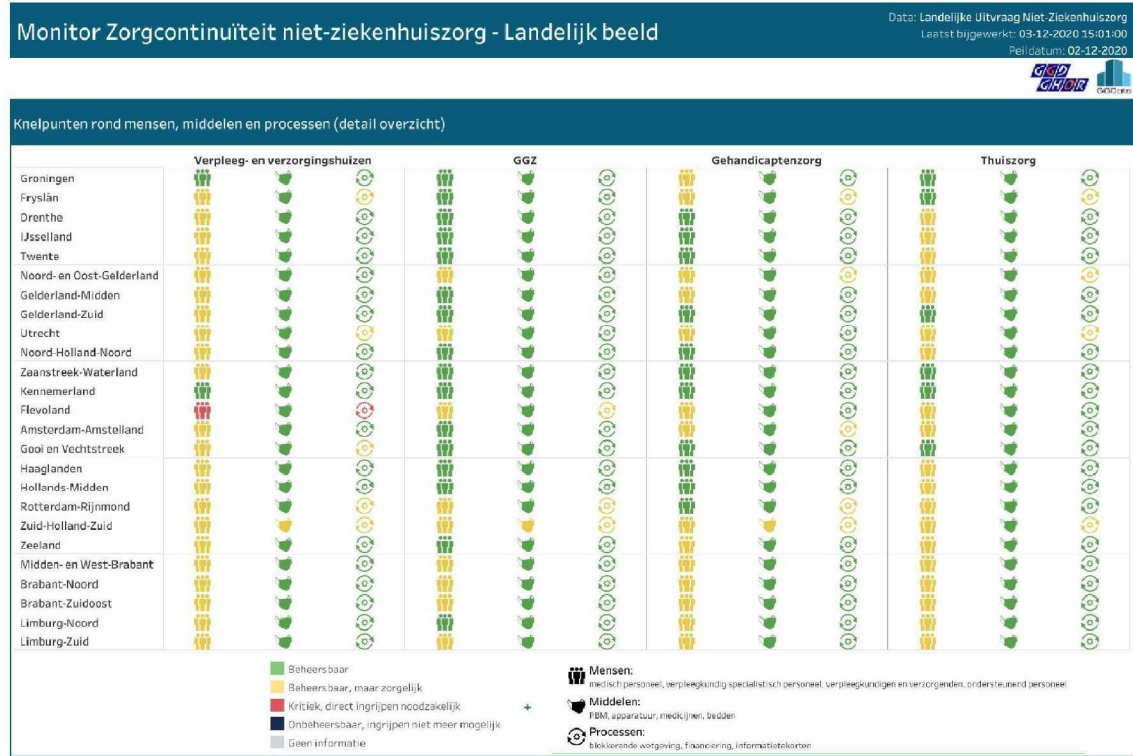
Monitor Zorgcontinuïteit niet-ziekenhuiszorg - Landelijk beeld

Data: Landelijke Uitvraag Niet-Ziekenhuiszorg
Laatst bijgewerkt: 03-12-2020 15:01:00
Peildatum: 02-12-2020

GGD GHOR

Knelpunten rond mensen, middelen en processen (detail overzicht)

| | Verpleeg- en verzorgingshuizen | GGZ | Gehandicaptenzorg | Thuiszorg |
|---|---|---|---|---|
| Groningen | | | | |
| Fryslân | | | | |
| Drenthe | | | | |
| IJsselland | | | | |
| Twente | | | | |
| Noord- en Oost-Gelderland | | | | |
| Gelderland-Midden | | | | |
| Gelderland-Zuid | | | | |
| Utrecht | | | | |
| Noord-Holland-Noord | | | | |
| Zaanstreek-Waterland | | | | |
| Kennemerland | | | | |
| Flevoland | | | | |
| Amsterdam-Amstelland | | | | |
| Gooi en Vechtstreek | | | | |
| Haaglanden | | | | |
| Hollands-Midden | | | | |
| Rotterdam-Rijnmond | | | | |
| Zuid-Holland-Zuid | | | | |
| Zeeland | | | | |
| Midden- en West-Brabant | | | | |
| Brabant-Noord | | | | |
| Brabant-Zuidoost | | | | |
| Limburg-Noord | | | | |
| Limburg-Zuid | | | | |

Beheersbaar
Beheersbaar, maar zorgelijk
Kritiek, direct ingrijpen noodzakelijk
Onbeheersbaar, ingrijpen niet meer mogelijk
Geen informatie

Mensen:
medisch personeel, verpleegkundig specialistisch personeel, verpleegkundigen en verzorgenden, ondersteunend personeel
Middelen:
PBM, apparatuur, medicijnen, bedden
Processen:
blokkerende wetgeving, financiering, informatietekorten